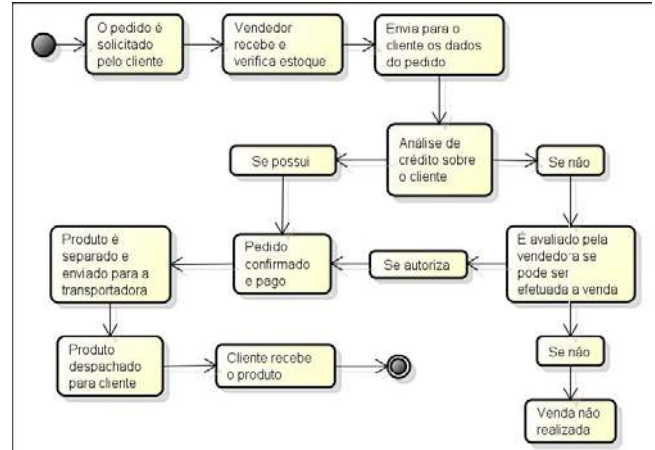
O pedido é solicitado pelo cliente

Vendedor recebe e verifica estoque

Envia para o cliente os dados do pedido

Análise de crédito sobre o cliente

Se possui

Se não

Produto é separado e enviado para a transportadora

Pedido confirmado e pago

Se autoriza

É avaliado pela vendedora se pode ser efetuada a venda

Produto despachado para cliente

Cliente recebe o produto

Se não

Venda não realizada